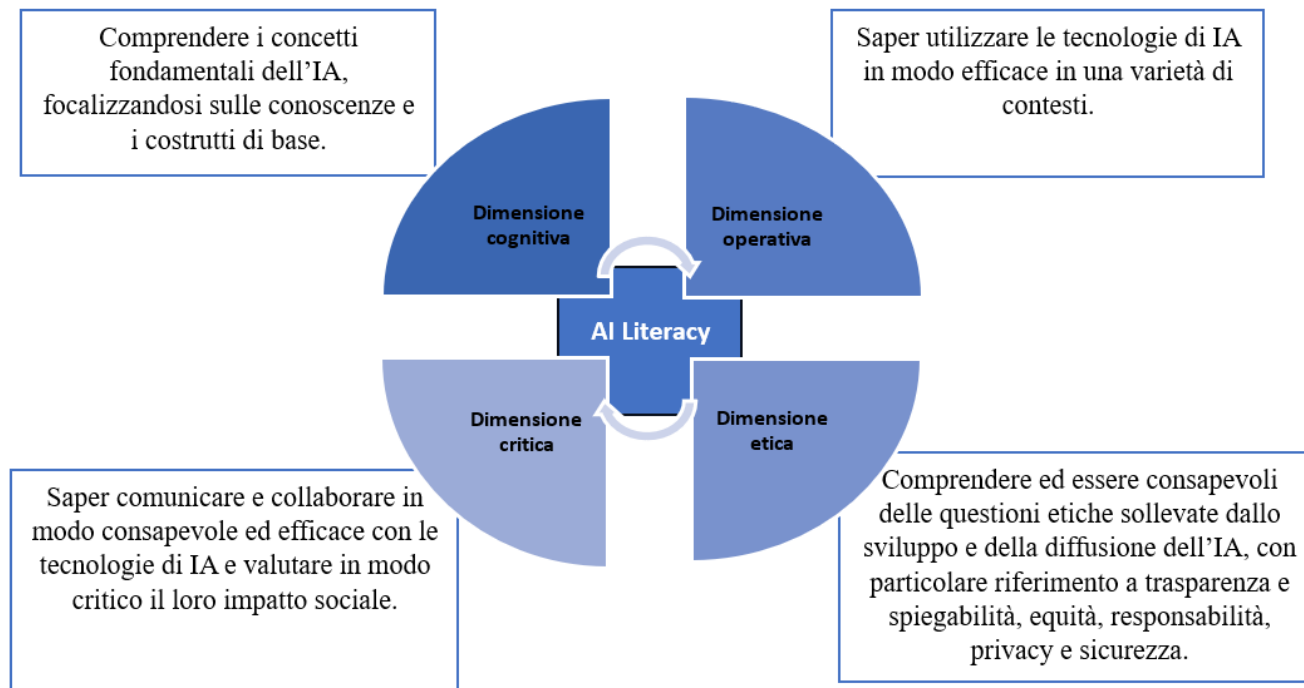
Comprendere i concetti fondamentali dell'IA, focalizzandosi sulle conoscenze e i costrutti di base.

Saper utilizzare le tecnologie di IA in modo efficace in una varietà di contesti.

Dimensione cognitiva

Dimensione operativa

AI Literacy

Dimensione critica

Dimensione etica

Saper comunicare e collaborare in modo consapevole ed efficace con le tecnologie di IA e valutare in modo critico il loro impatto sociale.

Comprendere ed essere consapevoli delle questioni etiche sollevate dallo sviluppo e della diffusione dell'IA, con particolare riferimento a trasparenza e spiegabilità, equità, responsabilità, privacy e sicurezza.